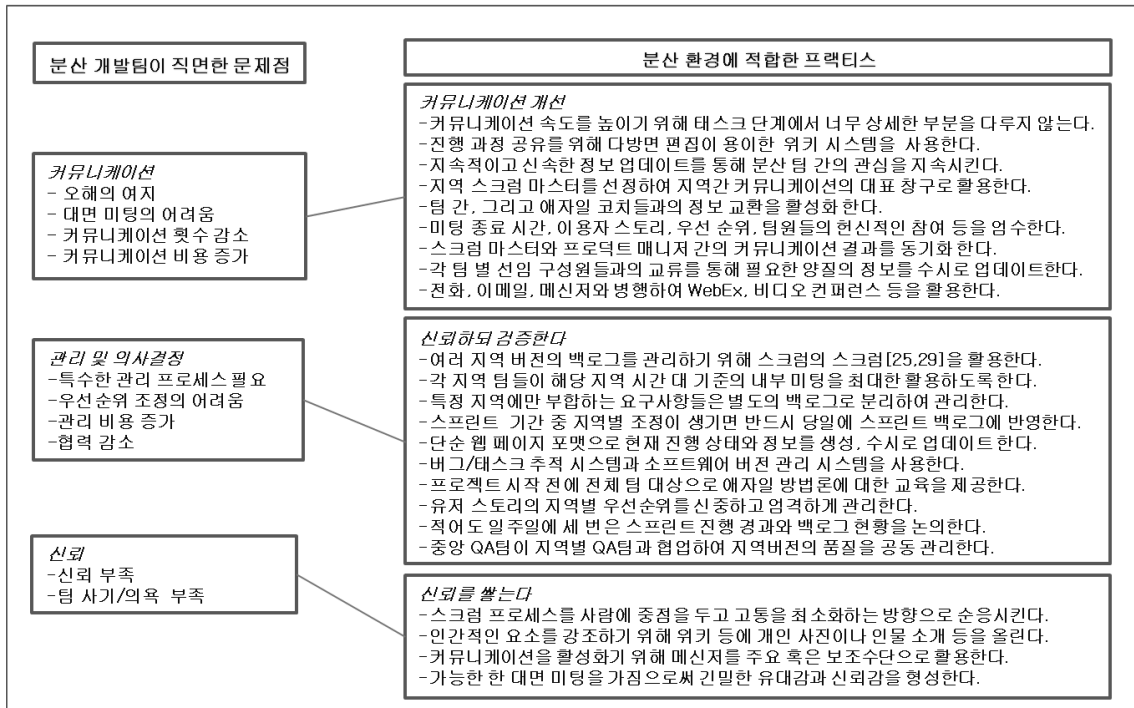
분산 개발팀이 직면한 문제점

커뮤니케이션
- 오해의 여지
- 대면 미팅의 어려움
- 커뮤니케이션 횟수 감소
- 커뮤니케이션 비용 증가

관리 및 의사결정
-특수한 관리 프로세스 필요
-우선순위 조정의 어려움
-관리 비용 증가
-협력 감소

신뢰
-신뢰 부족
-팀 사기/의욕 부족

분산 환경에 적합한 프랙티스

커뮤니케이션 개선
-커뮤니케이션 속도를 높이기 위해 태스크 단계에서 너무 상세한 부분을 다루지 않는다.
-진행 과정 공유를 위해 다방면 편집이 용이한 위키 시스템을 사용한다.
-지속적이고 신속한 정보 업데이트를 통해 분산 팀 간의 관심을 지속시킨다.
-지역 스크럼 마스터를 선정하여 지역간 커뮤니케이션의 대표 창구로 활용한다.
-팀 간, 그리고 애자일 코치들과의 정보 교환을 활성화 한다.
-미팅 종료 시간, 이용자 스토리, 우선 순위, 팀원들의 헌신적인 참여 등을 엄수한다.
-스크럼 마스터와 프로덕트 매니저 간의 커뮤니케이션 결과를 동기화 한다.
-각 팀 별 선임 구성원들과의 교류를 통해 필요한 양질의 정보를 수시로 업데이트한다.
-전화, 이메일, 메신저와 병행하여 WebEx, 비디오 컨퍼런스 등을 활용한다.

신뢰하되 검증한다
-여러 지역 버전의 백로그를 관리하기 위해 스크럼의 스크럼[25,29]을 활용한다.
-각 지역 팀 들이 해당 지역 시간 대 기준의 내부 미팅을 최대한 활용하도록 한다.
-특정 지역에만 부합하는 요구사항들은 별도의 백로그로 분리하여 관리한다.
-스프린트 기간 중 지역별 조정이 생기면 반드시 당일에 스프린트 백로그에 반영한다.
-단순 웹 페이지 포맷으로 현재 진행 상태와 정보를 생성, 수시로 업데이트 한다.
-버그/태스크 추적 시스템과 소프트웨어 버전 관리 시스템을 사용한다.
-프로젝트 시작 전에 전체 팀 대상으로 애자일 방법론에 대한 교육을 제공한다.
-유저 스토리의 지역별 우선순위를 신중하고 엄격하게 관리한다.
-적어도 일주일에 세 번은 스프린트 진행 경과와 백로그 현황을 논의한다.
-중앙 QA팀이 지역별 QA팀과 협업하여 지역버전의 품질을 공동 관리한다.

신뢰를 쌓는다
-스크럼 프로세스를 사람에 중점을 두고 고통을 최소화하는 방향으로 순응시킨다.
-인간적인 요소를 강조하기 위해 위키 등에 개인 사진이나 인물 소개 등을 올린다.
-커뮤니케이션을 활성화기 위해 메신저를 주요 혹은 보조수단으로 활용한다.
-가능한 한 대면 미팅을 가짐으로써 긴밀한 유대감과 신뢰감을 형성한다.